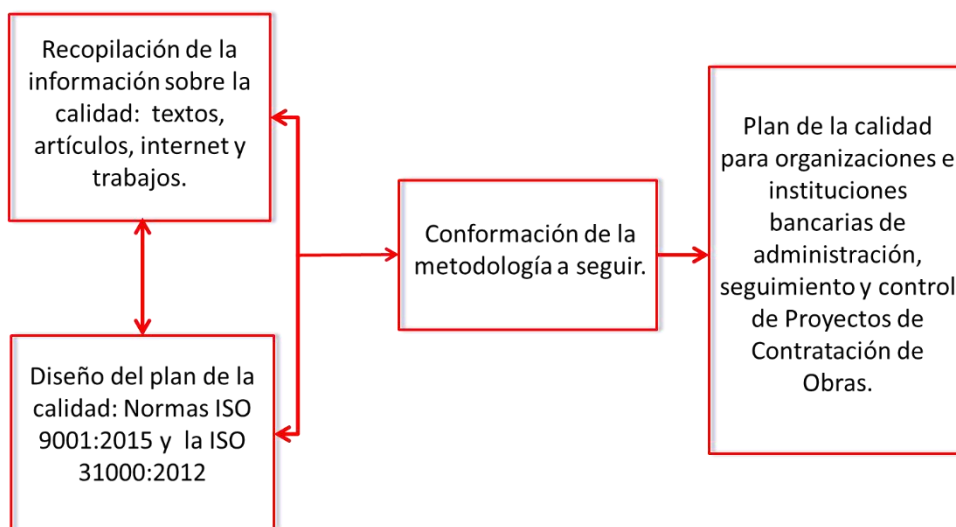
Recopilación de la información sobre la calidad: textos, artículos, internet y trabajos.

Diseño del plan de la calidad: Normas ISO 9001:2015 y la ISO 31000:2012

Conformación de la metodología a seguir.

Plan de la calidad para organizaciones e instituciones bancarias de administración, seguimiento y control de Proyectos de Contratación de Obras.